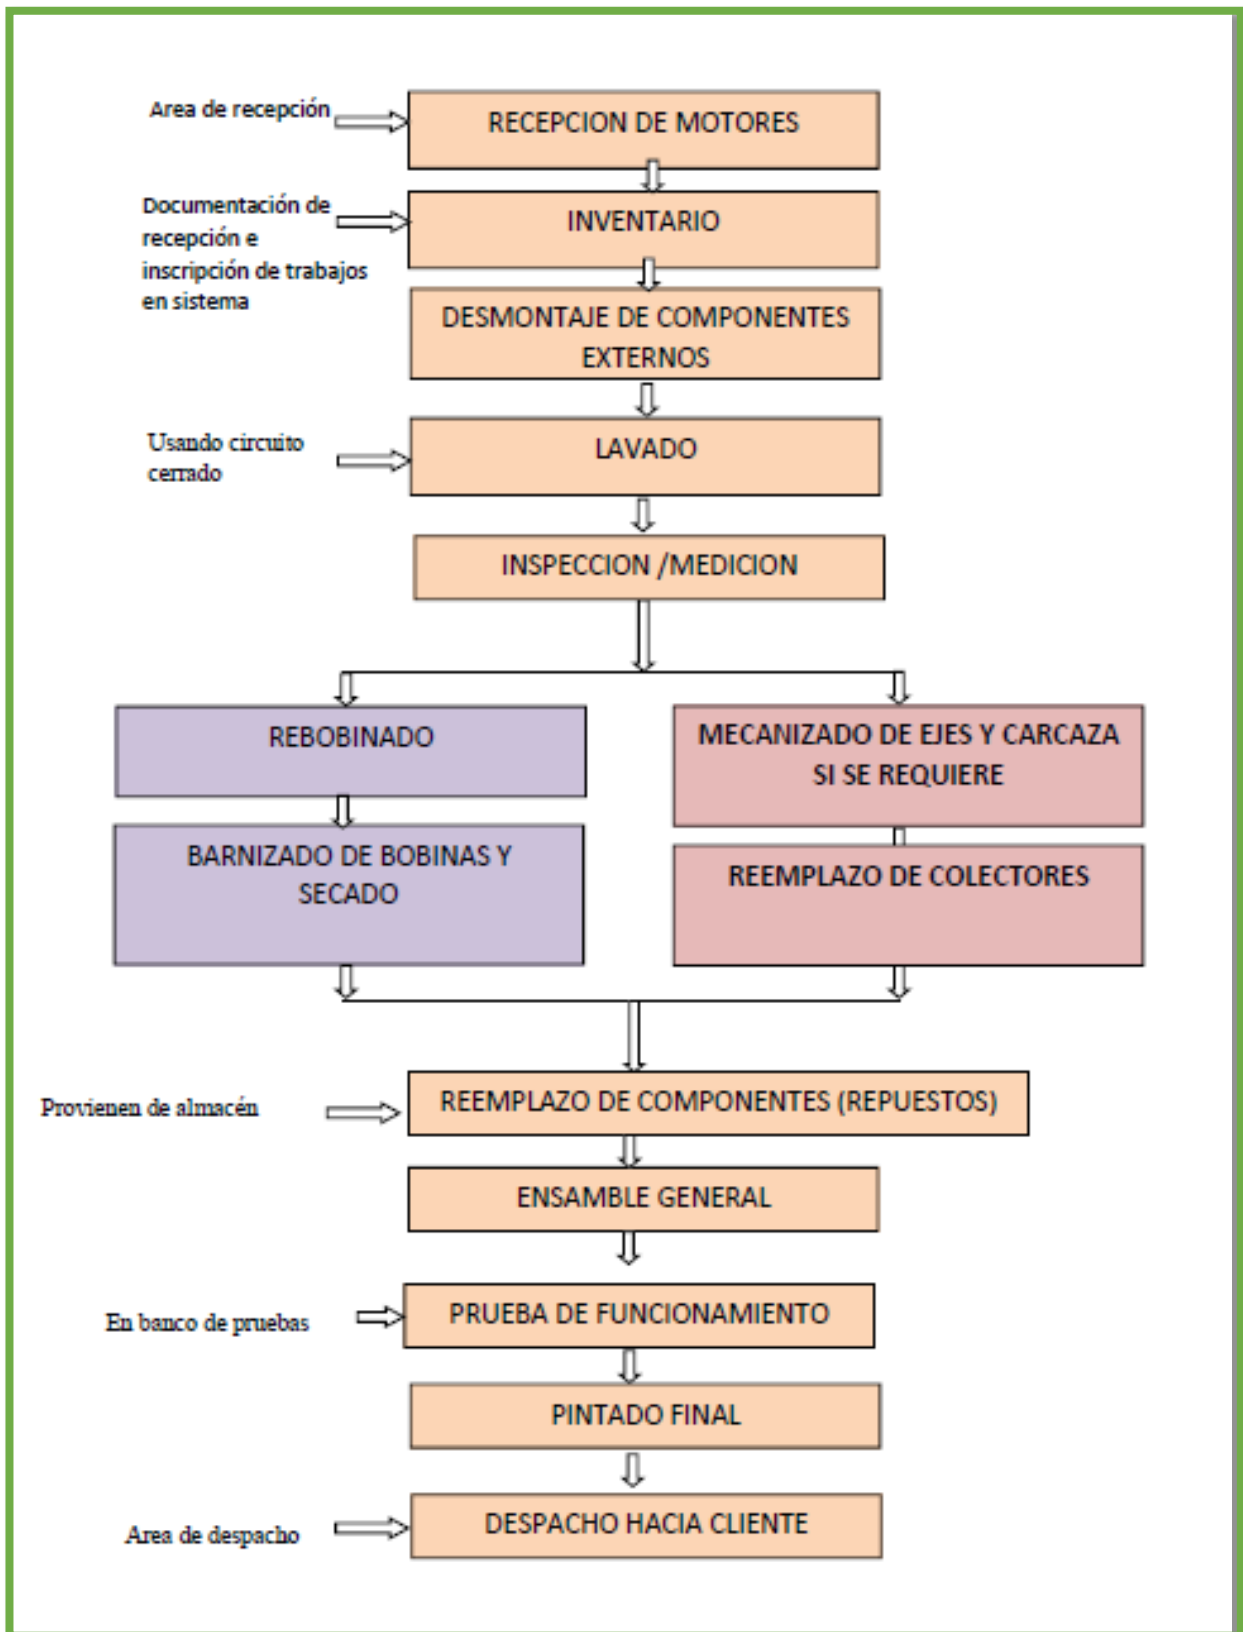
Area de recepción

RECEPCION DE MOTORES

Documentación de recepción e inscripción de trabajos en sistema

INVENTARIO

DESMONTAJE DE COMPONENTES EXTERNOS

Usando circuito cerrado

LAVADO

INSPECCION /MEDICION

REBOBINADO

BARNIZADO DE BOBINAS Y SECADO

MECANIZADO DE EJES Y CARCAZA SI SE REQUIERE

REEMPLAZO DE COLECTORES

Provienen de almacén

REEMPLAZO DE COMPONENTES (REPUESTOS)

ENSAMBLE GENERAL

En banco de pruebas

PRUEBA DE FUNCIONAMIENTO

PINTADO FINAL

Area de despacho

DESPACHO HACIA CLIENTE